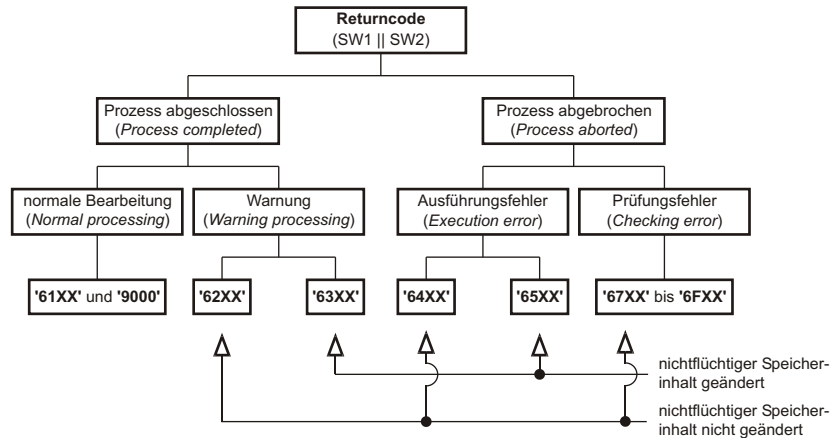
Returncode
(SW1 || SW2)

Prozess abgeschlossen
(Process completed)

Prozess abgebrochen
(Process aborted)

normale Bearbeitung
(Normal processing)

Warnung
(Warning processing)

Ausführungsfehler
(Execution error)

Prüfungsfehler
(Checking error)

'61XX' und '9000'

'62XX'

'63XX'

'64XX'

'65XX'

'67XX' bis '6FXX'

nichtflüchtiger Speicherinhalt geändert

nichtflüchtiger Speicherinhalt nicht geändert